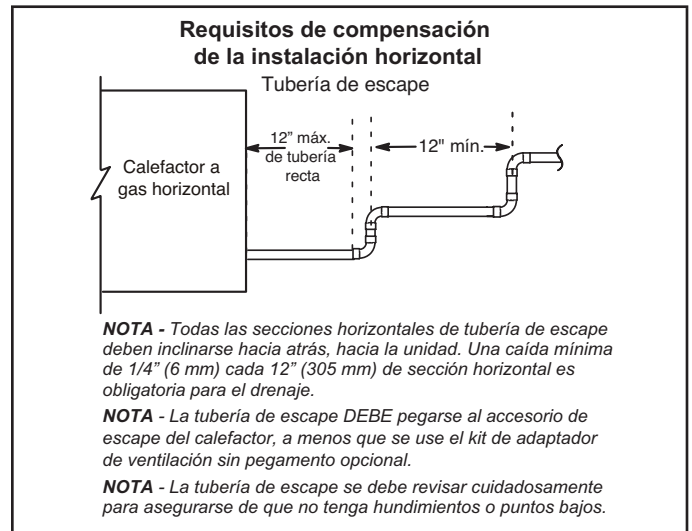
Requisitos de compensación de la instalación horizontal

Tubería de escape

12" máx. de tubería recta

12" mín.

Calefactor a gas horizontal

*NOTA - Todas las secciones horizontales de tubería de escape deben inclinarse hacia atrás, hacia la unidad. Una caída mínima de 1/4" (6 mm) cada 12" (305 mm) de sección horizontal es obligatoria para el drenaje.*

*NOTA - La tubería de escape DEBE pegarse al accesorio de escape del calefactor, a menos que se use el kit de adaptador de ventilación sin pegamento opcional.*

*NOTA - La tubería de escape se debe revisar cuidadosamente para asegurarse de que no tenga hundimientos o puntos bajos.*